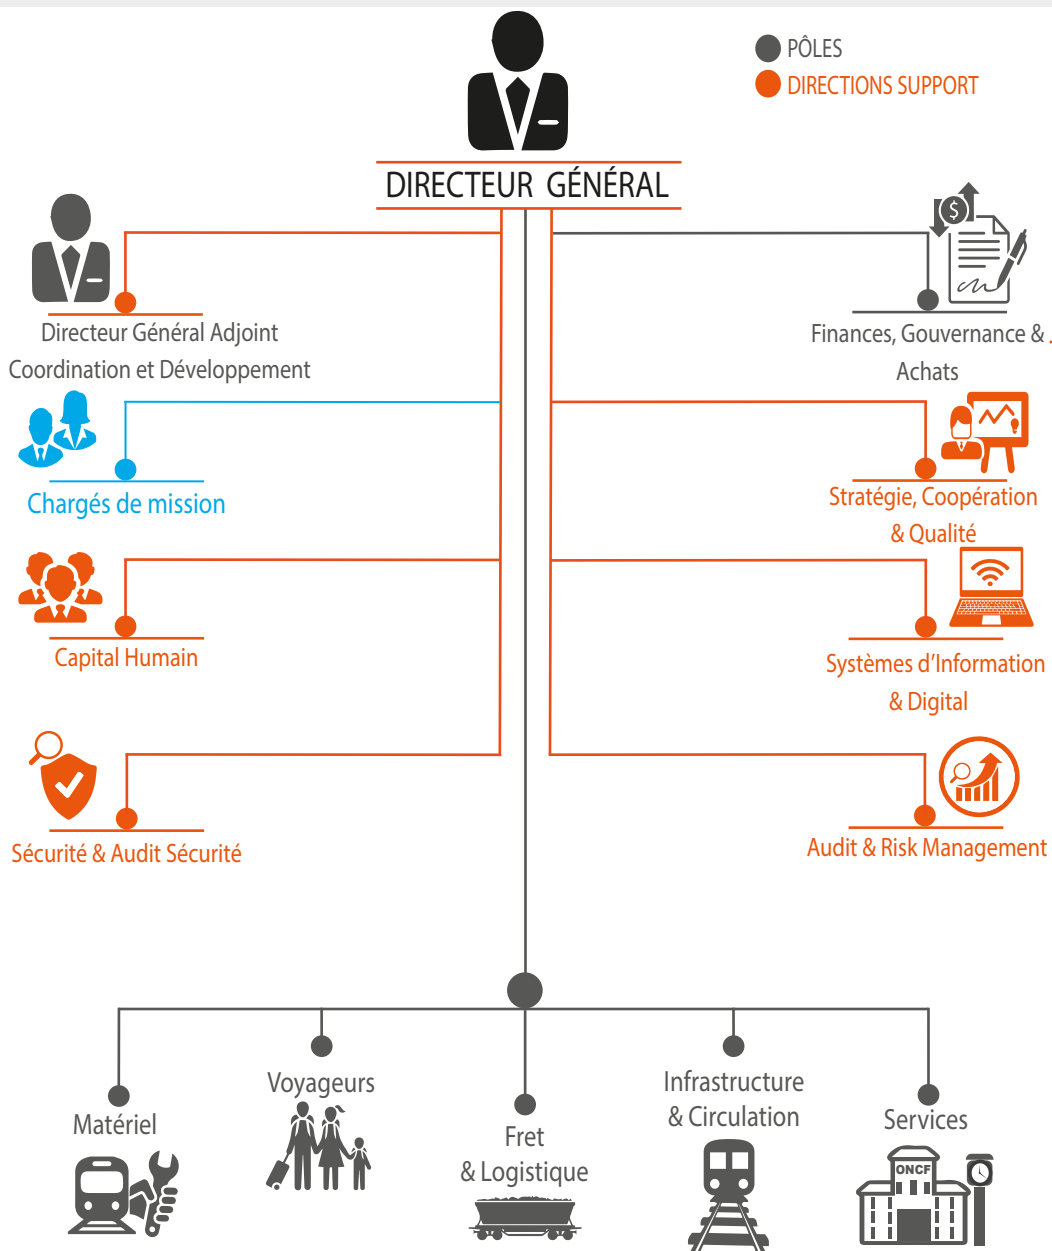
PÔLES
DIRECTIONS SUPPORT

DIRECTEUR GÉNÉRAL

Directeur Général Adjoint Coordination et Développement

Finances, Gouvernance & Achats

Chargés de mission

Stratégie, Coopération & Qualité

Capital Humain

Systèmes d'Information & Digital

Sécurité & Audit Sécurité

Audit & Risk Management

Matériel

Voyageurs

Fret & Logistique

Infrastructure & Circulation

Services

ONCF